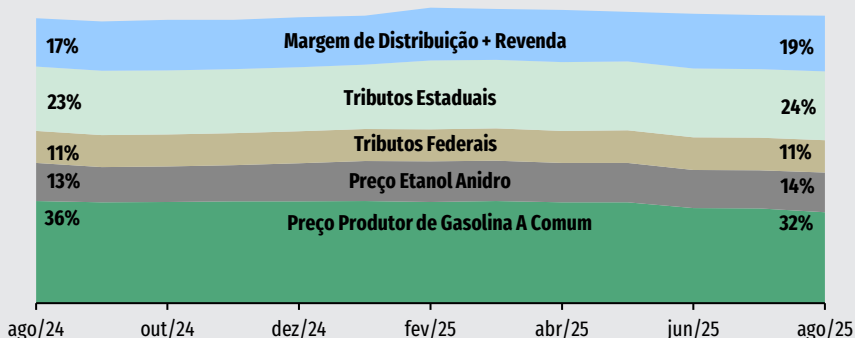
17% Margem de Distribuição + Revenda 19%

23% Tributos Estaduais 24%

11% Tributos Federais 11%

13% Preço Etanol Anidro 14%

36% Preço Produtor de Gasolina A Comum 32%

ago/24 out/24 dez/24 fev/25 abr/25 jun/25 ago/25